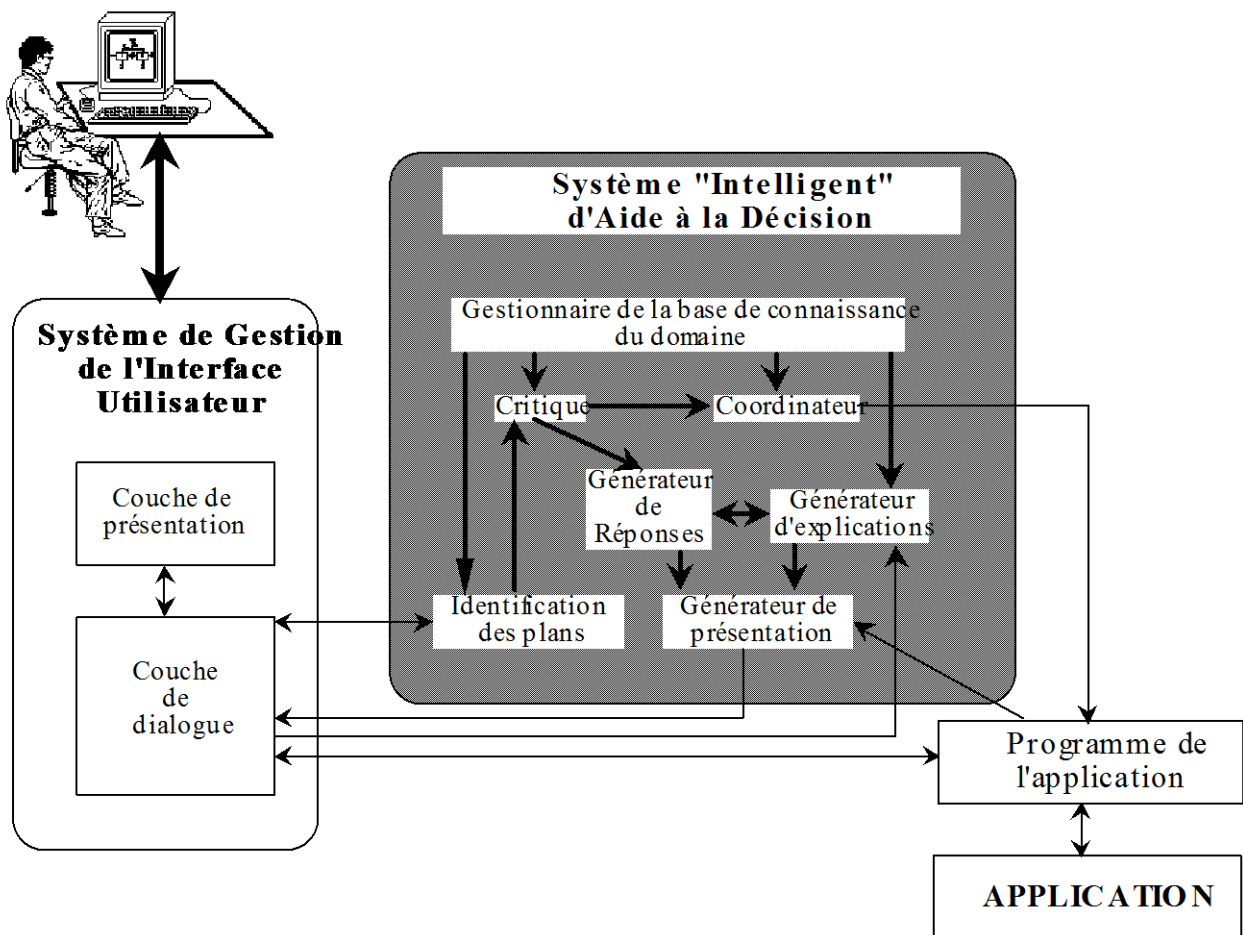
Système "Intelligent" d'Aide à la Décision

Gestionnaire de la base de connaissance du domaine

Critique

Coordinateur

Générateur de Réponses

Générateur d'explications

Identification des plans

Générateur de présentation

Système de Gestion de l'Interface Utilisateur

Couche de présentation

Couche de dialogue

Programme de l'application

APPLICATION